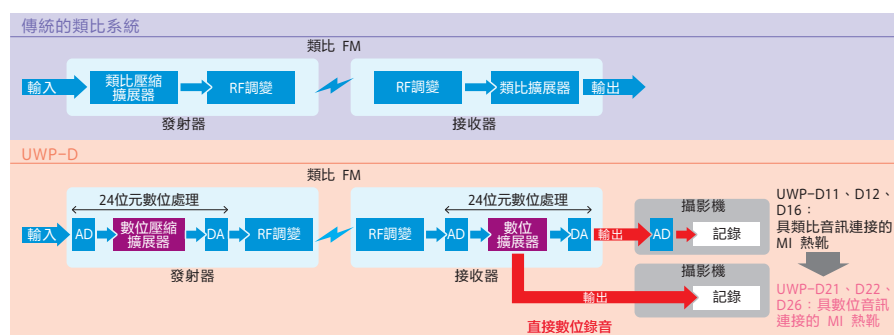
傳統的類比系統

類比 FM

輸入

類比壓縮擴展器

RF調變

RF調變

類比擴展器

輸出

發射器

接收器

UWP-D

類比 FM

24位元數位處理

24位元數位處理

輸入

AD

數位壓縮擴展器

DA

RF調變

RF調變

AD

數位擴展器

DA

輸出

攝影機

AD

記錄

UWP-D11、D12、D16：具類比音訊連接的 MI 熱靴

發射器

接收器

攝影機

輸出

記錄

UWP-D21、D22、D26：具數位音訊連接的 MI 熱靴

直接數位錄音